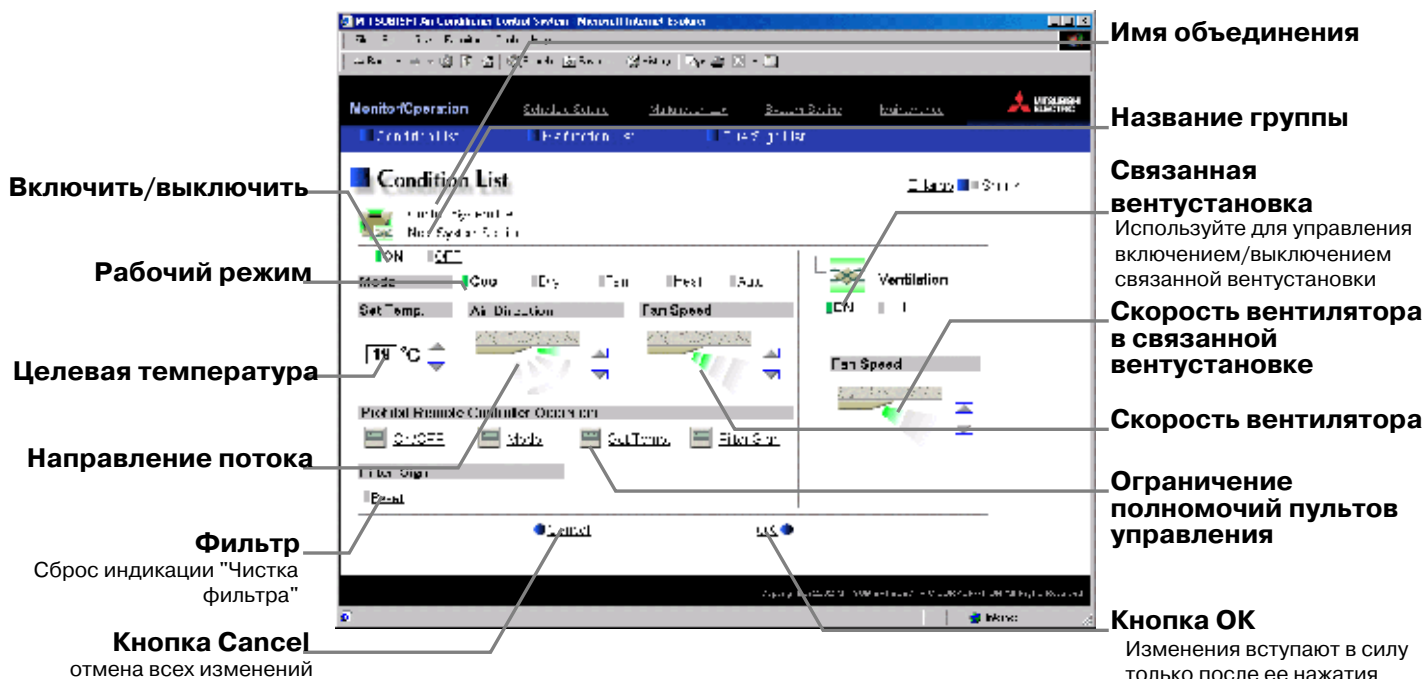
MITSUBISHI Air Conditioner Control System - Microsoft Internet Explorer

Monitor/Operation

Condition List

Condition List

ON OFF

Mode Cool Dry Fan Heat Auto

Set Temp. Air Direction Fan Speed

19 °C

Prohibit Remote Controller Operation

ON/OFF Mode Set Temp. Filter Sign

Filter Sign

Reset

Ventilation

ON

Fan Speed

Cancel

OK

Имя объединения

Название группы

Связанная вентустановка
Используйте для управления включением/выключением связанной вентустановки

Скорость вентилятора в связанной вентустановке

Скорость вентилятора

Ограничение полномочий пультов управления

Кнопка OK
Изменения вступают в силу только после ее нажатия

Включить/выключить

Рабочий режим

Целевая температура

Направление потока

Фильтр
Сброс индикации "Чистка фильтра"

Кнопка Cancel
отмена всех изменений